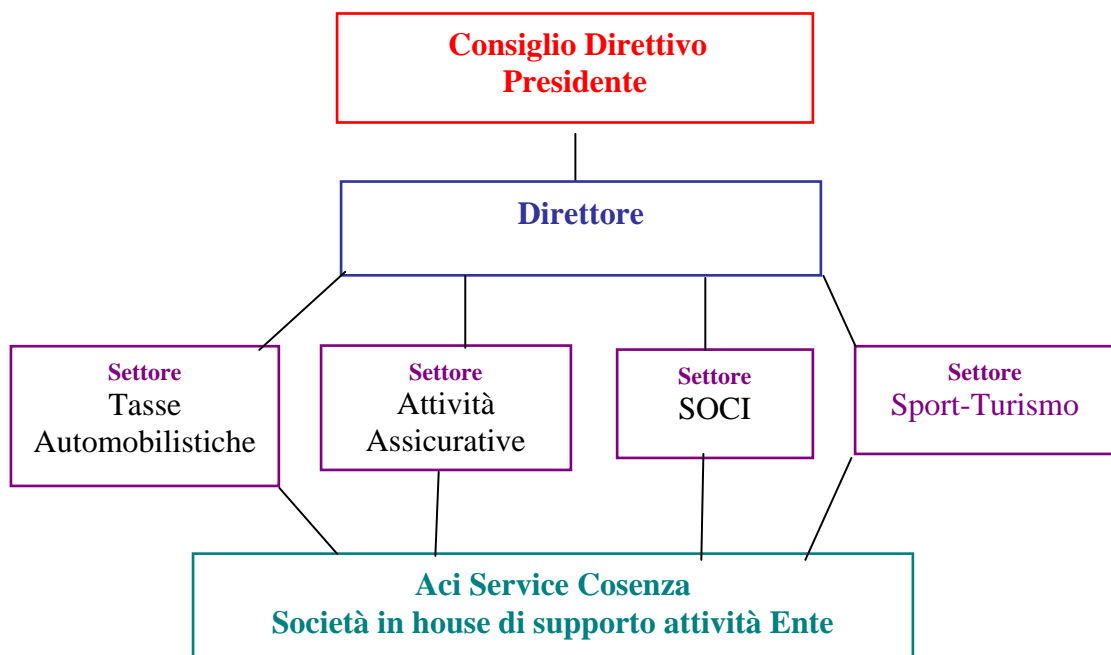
Consiglio Direttivo
Presidente

Direttore

Settore
Tasse Automobilistiche

Settore
Attività Assicurative

Settore
SOCI

Settore
Sport-Turismo

Aci Service Cosenza
Società in house di supporto attività Ente